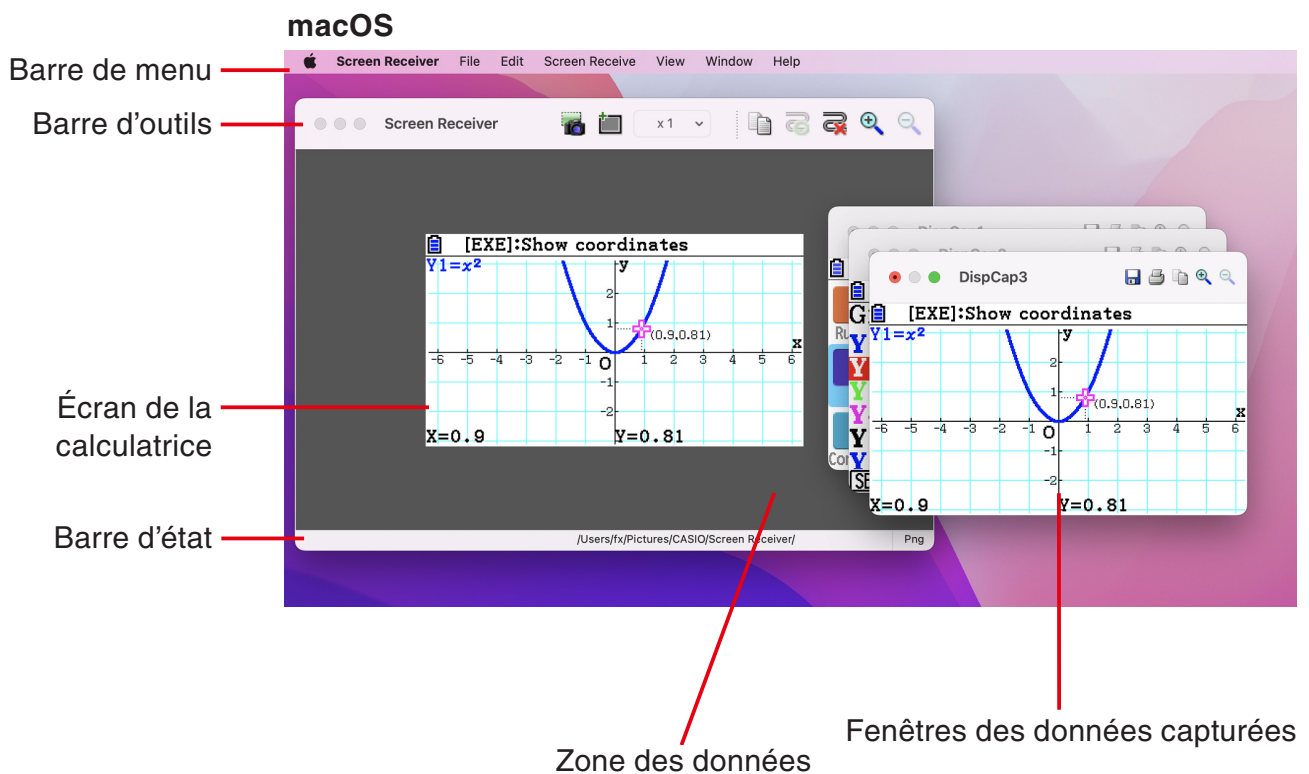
macOS

Barre de menu

Screen Receiver File Edit Screen Receive View Window Help

Barre d'outils

Screen Receiver x 1

[EXE]:Show coordinates
Y1=$x^2$
y
2
1
(0.9,0.81)
x
-6 -5 -4 -3 -2 -1 O 1 2 3 4 5 6
-1
-2
X=0.9 Y=0.81

DispCap3

[EXE]:Show coordinates
Y1=$x^2$
y
2
1
(0.9,0.81)
x
-6 -5 -4 -3 -2 -1 O 1 2 3 4 5 6
-1
-2
X=0.9 Y=0.81

Écran de la calculatrice

Barre d'état

/Users/fx/Pictures/CASIO/Screen Receiver/ Png

Fenêtres des données capturées

Zone des données